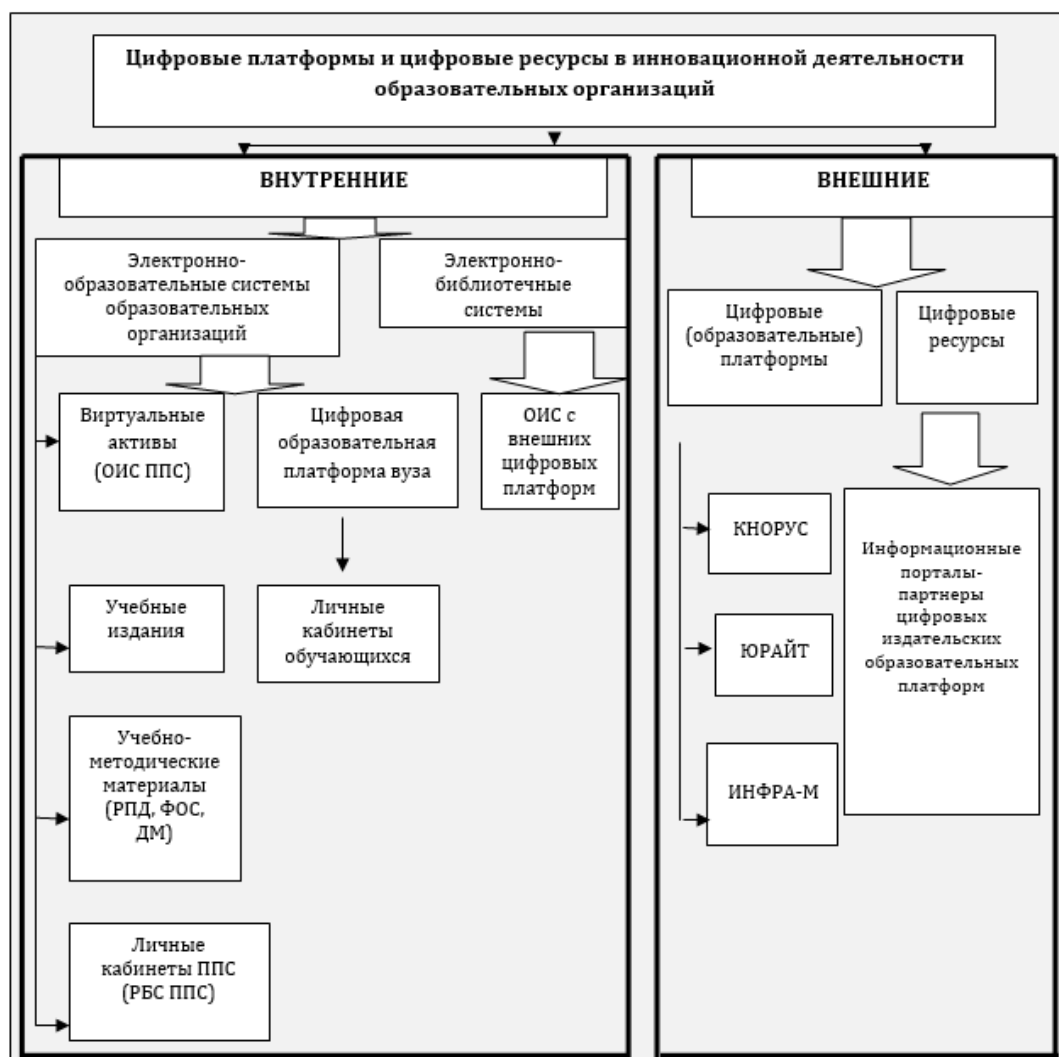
Цифровые платформы и цифровые ресурсы в инновационной деятельности образовательных организаций

ВНУТРЕННИЕ

Электронно-образовательные системы образовательных организаций

Электронно-библиотечные системы

Виртуальные активы (ОИС ППС)

Цифровая образовательная платформа вуза

ОИС с внешних цифровых платформ

Учебные издания

Личные кабинеты обучающихся

Учебно-методические материалы (РПД, ФОС, ДМ)

Личные кабинеты ППС (РБС ППС)

ВНЕШНИЕ

Цифровые (образовательные) платформы

Цифровые ресурсы

КНОРУС

ЮРАЙТ

ИНФРА-М

Информационные порталы-партнеры цифровых издательских образовательных платформ